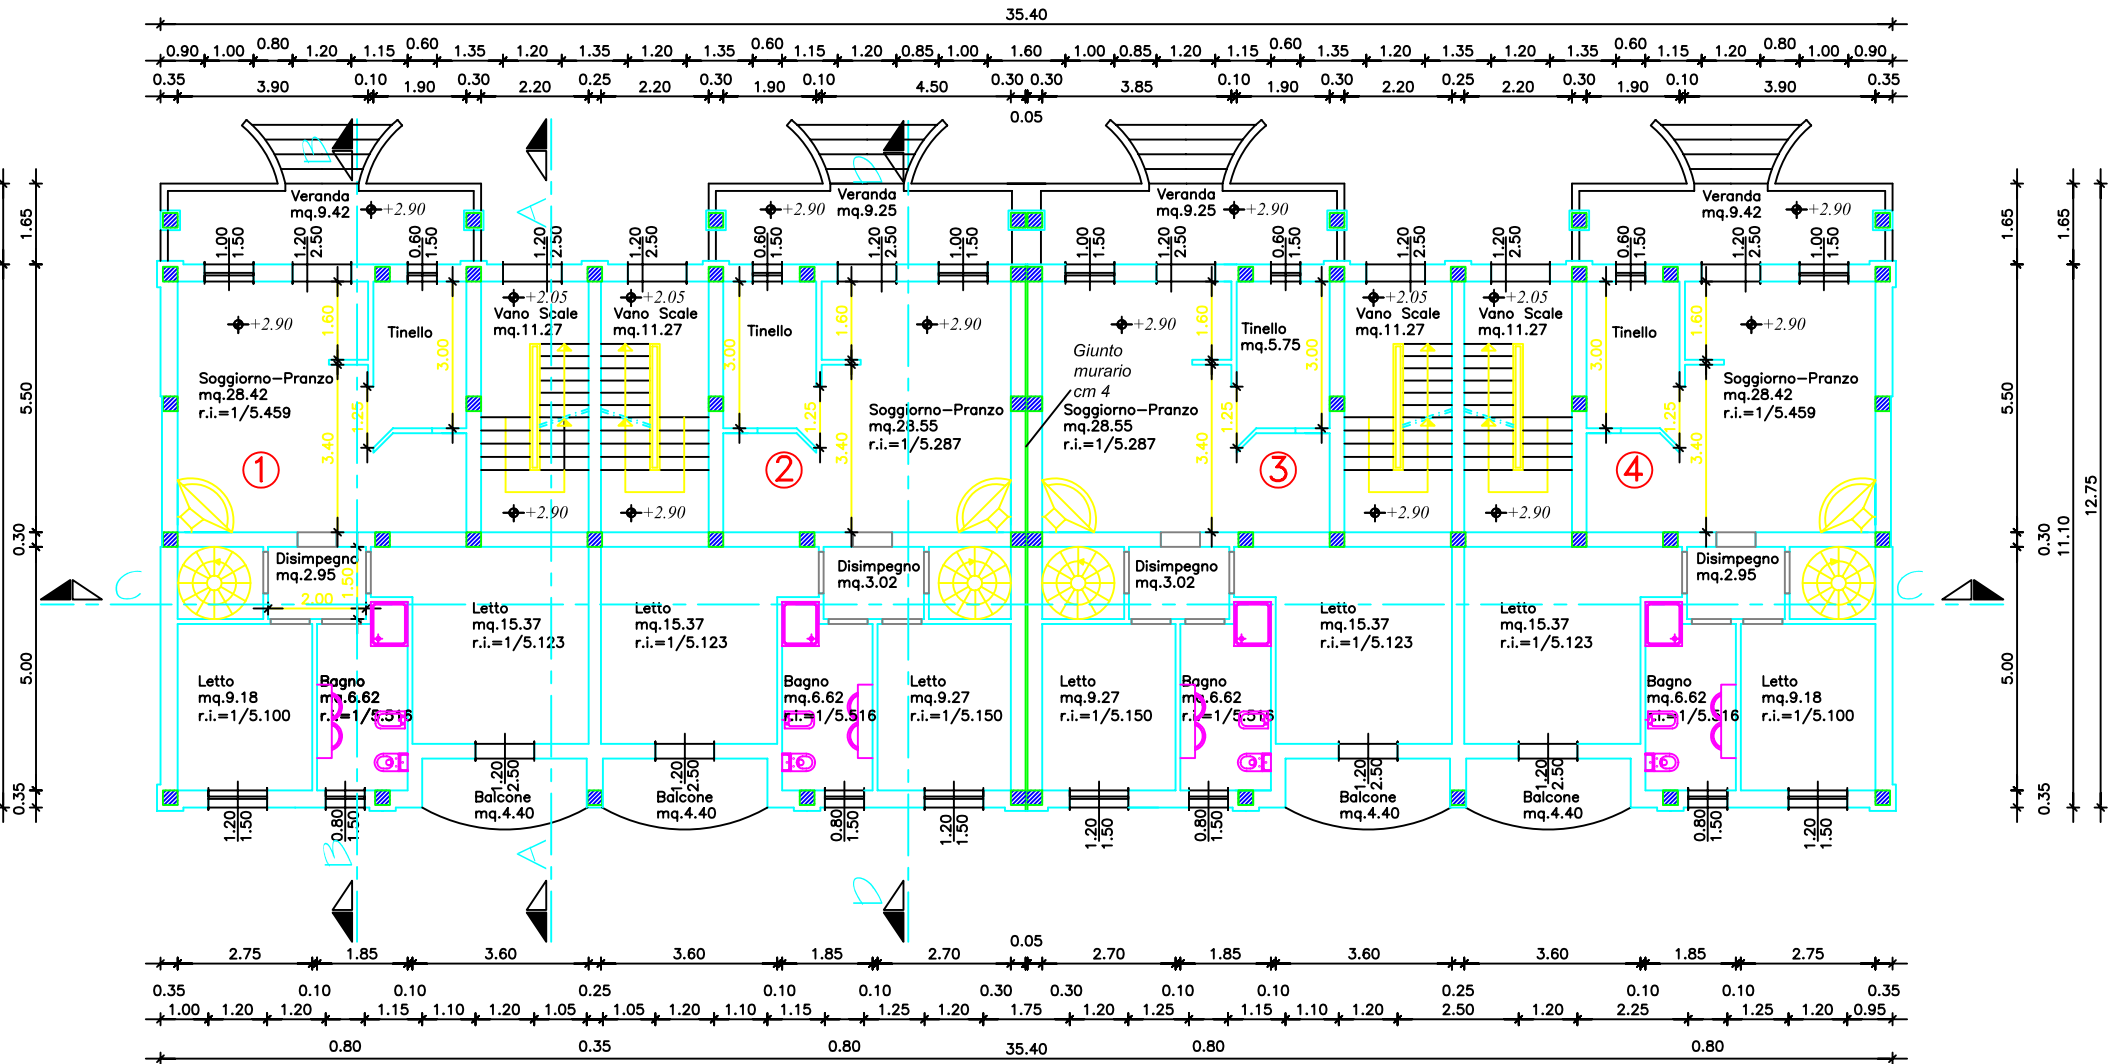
35.40

0.90 1.00 0.80 1.20 1.15 0.60 1.35 1.20 1.35 1.20 1.35 0.60 1.15 1.20 0.85 1.00 1.60 1.00 0.85 1.20 1.15 0.60 1.35 1.20 1.35 1.20 1.35 0.60 1.15 1.20 0.80 1.00 0.90

0.35 3.90 0.10 1.90 0.30 2.20 0.25 2.20 0.30 1.90 0.10 4.50 0.30 0.30 3.85 0.10 1.90 0.30 2.20 0.25 2.20 0.30 1.90 0.10 3.90 0.35

0.05

B A D

Veranda mq.9.42 +2.90

Veranda mq.9.25 +2.90

Veranda mq.9.25 +2.90

Veranda mq.9.42 +2.90

1.65 5.50 0.30 5.00 0.35

1.65 5.50 0.30 5.00 0.35 1.65 0.30 11.10 12.75 0.35

1.00 1.50 1.20 2.50 0.60 1.50 1.20 2.50 1.20 2.50 0.60 1.50 1.20 2.50 1.00 1.50 1.00 1.50 1.20 2.50 0.60 1.50 1.20 2.50 1.20 2.50 0.60 1.50 1.20 2.50 1.00 1.50

+2.90 +2.05 +2.05 +2.90 +2.90 +2.05 +2.05 +2.90

Tinello

Vano Scale mq.11.27

Vano Scale mq.11.27

Tinello

Giunto murario cm 4

Tinello mq.5.75

Vano Scale mq.11.27

Vano Scale mq.11.27

Tinello

1.60 3.00 1.25 3.40 3.00 1.60 1.25 3.40 1.60 1.25 3.40 3.00 3.00 1.60 1.25 3.40

Soggiorno–Pranzo mq.28.42 r.i.=1/5.459

Soggiorno–Pranzo mq.28.55 r.i.=1/5.287

Soggiorno–Pranzo mq.28.55 r.i.=1/5.287

Soggiorno–Pranzo mq.28.42 r.i.=1/5.459

1 2 3 4

+2.90 +2.90 +2.90 +2.90

C C

Disimpegno mq.2.95 1.50 2.00

Letto mq.15.37 r.i.=1/5.123

Letto mq.15.37 r.i.=1/5.123

Disimpegno mq.3.02

Disimpegno mq.3.02

Letto mq.15.37 r.i.=1/5.123

Letto mq.15.37 r.i.=1/5.123

Disimpegno mq.2.95

Letto mq.9.18 r.i.=1/5.100

Bagno mq.6.62 r.i.=1/5.516

Bagno mq.6.62 r.i.=1/5.516

Letto mq.9.27 r.i.=1/5.150

Letto mq.9.27 r.i.=1/5.150

Bagno mq.6.62 r.i.=1/5.516

Bagno mq.6.62 r.i.=1/5.516

Letto mq.9.18 r.i.=1/5.100

1.20 2.50 Balcone mq.4.40

1.20 2.50 Balcone mq.4.40

1.20 2.50 Balcone mq.4.40

1.20 2.50 Balcone mq.4.40

1.20 1.50 0.80 1.50 0.80 1.50 1.20 1.50 1.20 1.50 0.80 1.50 0.80 1.50 1.20 1.50

B A D

2.75 1.85 3.60 3.60 1.85 2.70 0.05 2.70 1.85 3.60 3.60 1.85 2.75

0.35 0.10 0.10 0.25 0.10 0.10 0.30 0.30 0.10 0.10 0.25 0.10 0.10 0.35

1.00 1.20 1.20 1.15 1.10 1.20 1.05 1.05 1.20 1.10 1.15 1.25 1.20 1.75 1.20 1.25 1.15 1.10 1.20 2.50 1.20 2.25 1.25 1.20 0.95

0.80 0.35 0.80 35.40 0.80 0.80